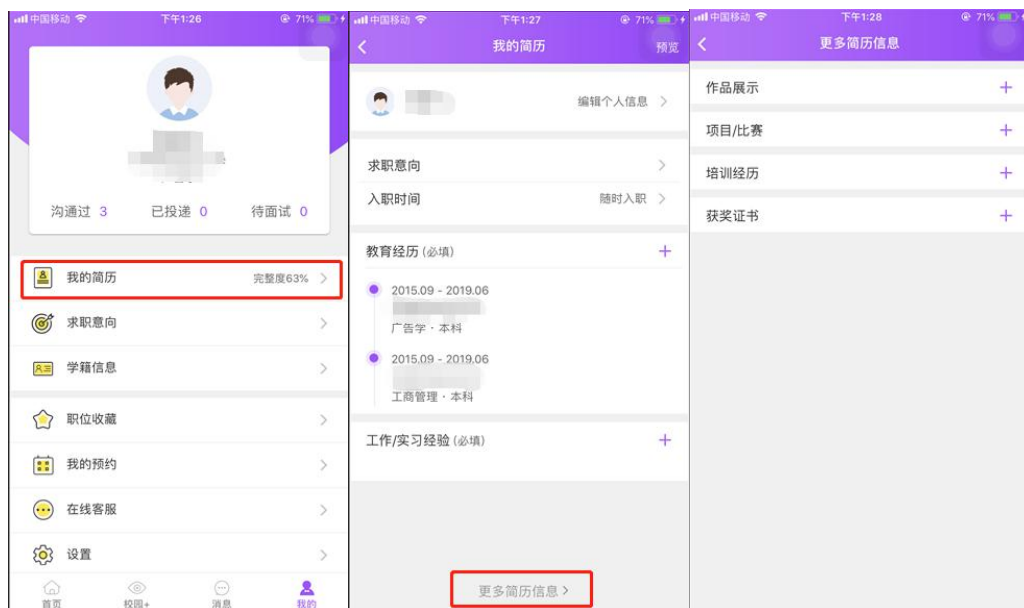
中国移动 下午1:26 71%

沟通过 3 已投递 0 待面试 0

我的简历 完整度63%

求职意向

学籍信息

职位收藏

我的预约

在线客服

设置

首页 校园+ 消息 我的

中国移动 下午1:27 71%

我的简历 预览

编辑个人信息

求职意向

入职时间 随时入职

教育经历 (必填)

2015.09 - 2019.06

广告学 · 本科

2015.09 - 2019.06

工商管理 · 本科

工作/实习经验 (必填)

更多简历信息

中国移动 下午1:28 71%

更多简历信息

作品展示

项目/比赛

培训经历

获奖证书